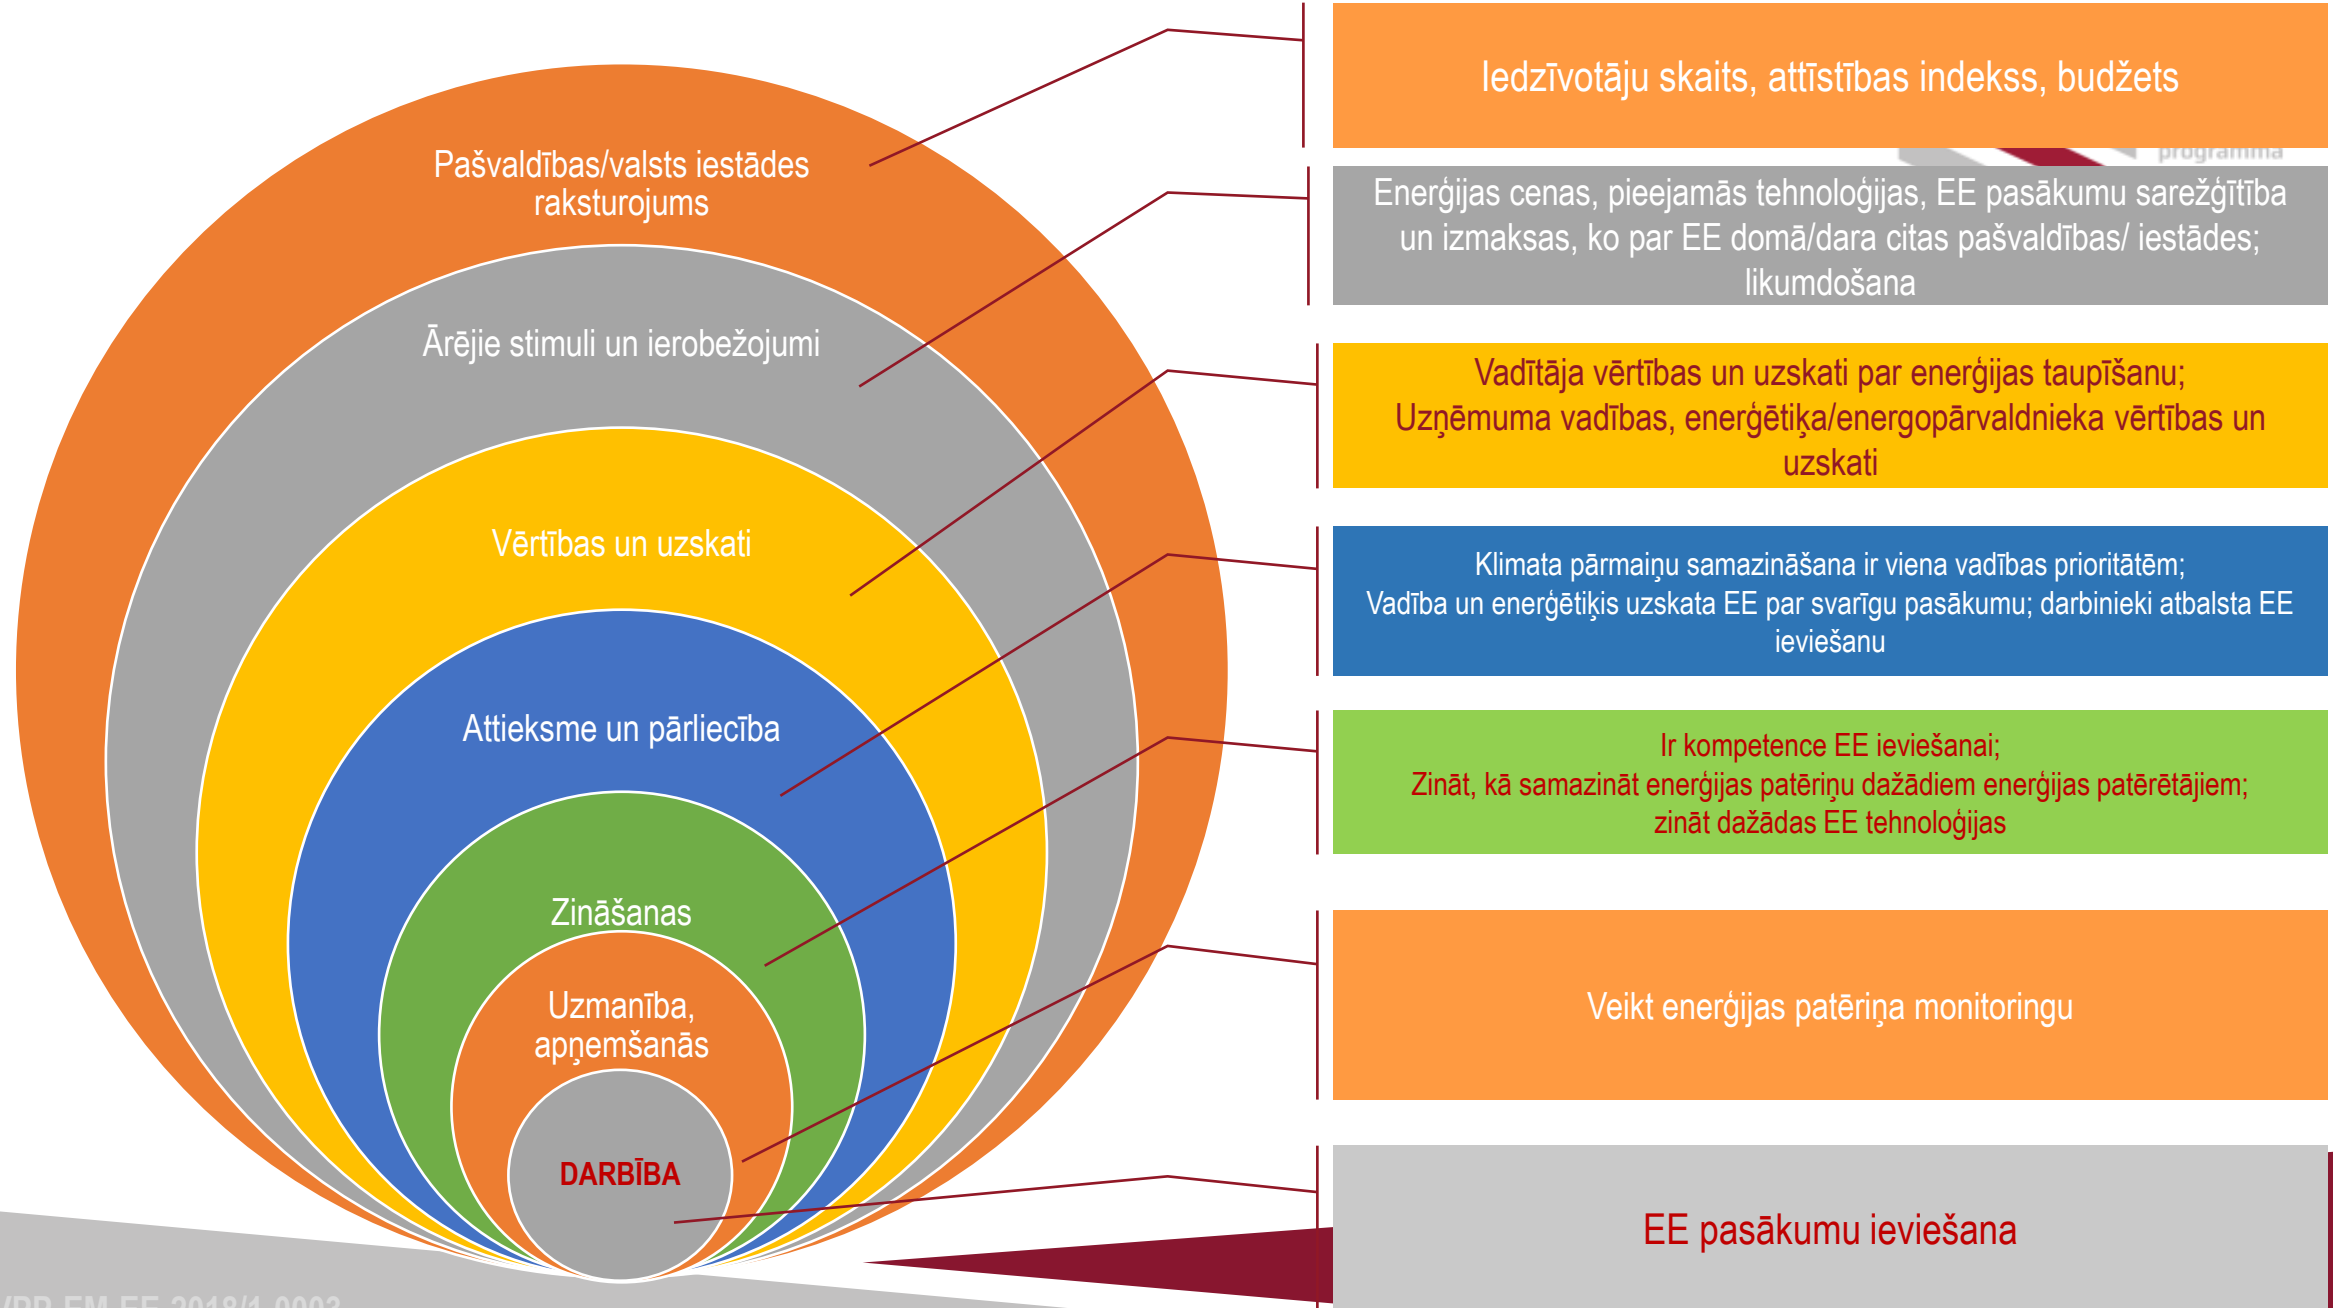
Pašvaldības/valsts iestādes raksturojums

Ārējie stimuli un ierobežojumi

Vērtības un uzskati

Attieksme un pārliecība

Zināšanas

Uzmanība, apņemšanās

DARBĪBA

Iedzīvotāju skaits, attīstības indekss, budžets

programma

Enerģijas cenas, pieejamās tehnoloģijas, EE pasākumu sarežģītība un izmaksas, ko par EE domā/dara citas pašvaldības/ iestādes; likumdošana

Vadītāja vērtības un uzskati par enerģijas taupīšanu; Uzņēmuma vadības, enerģētiķa/energopārvaldnieka vērtības un uzskati

Klimata pārmaiņu samazināšana ir viena vadības prioritātēm; Vadība un enerģētiķis uzskata EE par svarīgu pasākumu; darbinieki atbalsta EE ieviešanu

Ir kompetence EE ieviešanai; Zināt, kā samazināt enerģijas patēriņu dažādiem enerģijas patērētājiem; zināt dažādas EE tehnoloģijas

Veikt enerģijas patēriņa monitoringu

EE pasākumu ieviešana

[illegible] EM EE 2018/1 0002